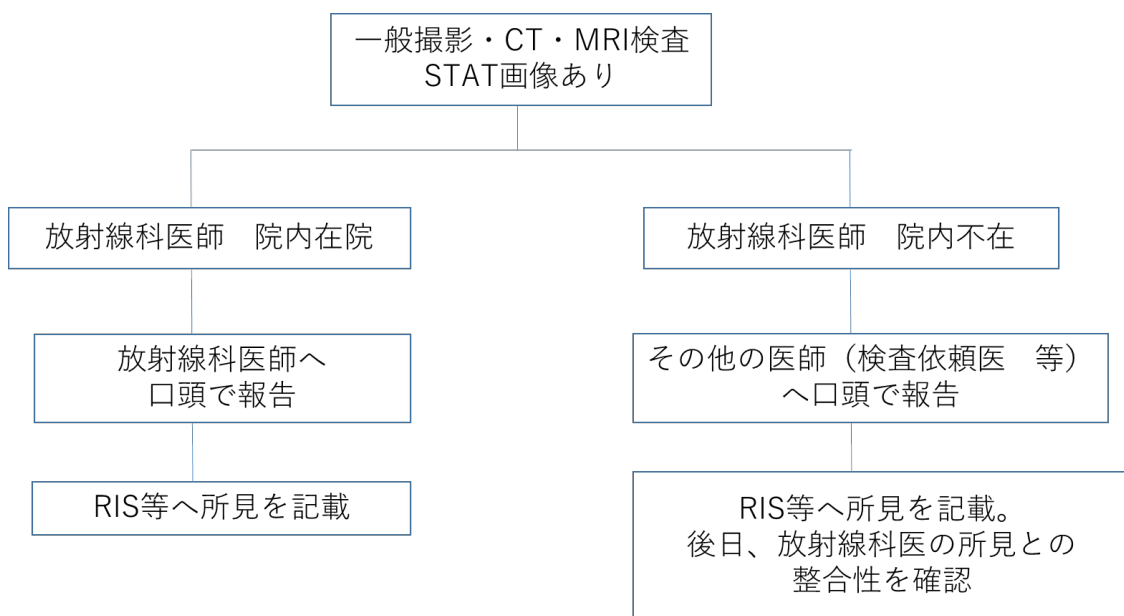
一般撮影・CT・MRI検査
STAT画像あり

放射線科医師　院内在院

放射線科医師へ
口頭で報告

RIS等へ所見を記載

放射線科医師　院内不在

その他の医師（検査依頼医　等）
へ口頭で報告

RIS等へ所見を記載。
後日、放射線科医の所見との
整合性を確認